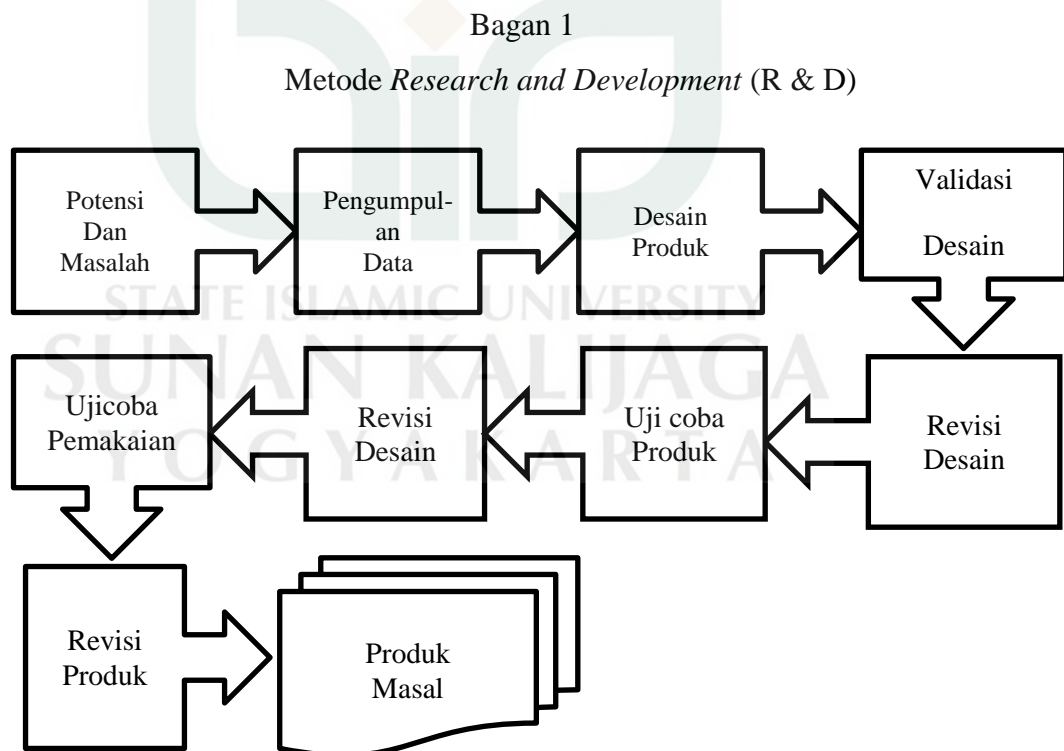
Bagan 1

Metode *Research and Development* (R & D)

Potensi Dan Masalah

Pengumpulan Data

Desain Produk

Validasi Desain

Revisi Desain

Uji coba Produk

Revisi Desain

Ujicoba Pemakaian

Revisi Produk

Produk Masal

STATE ISLAMIC UNIVERSITY
SUNAN KALIJAGA
YOGYAKARTA